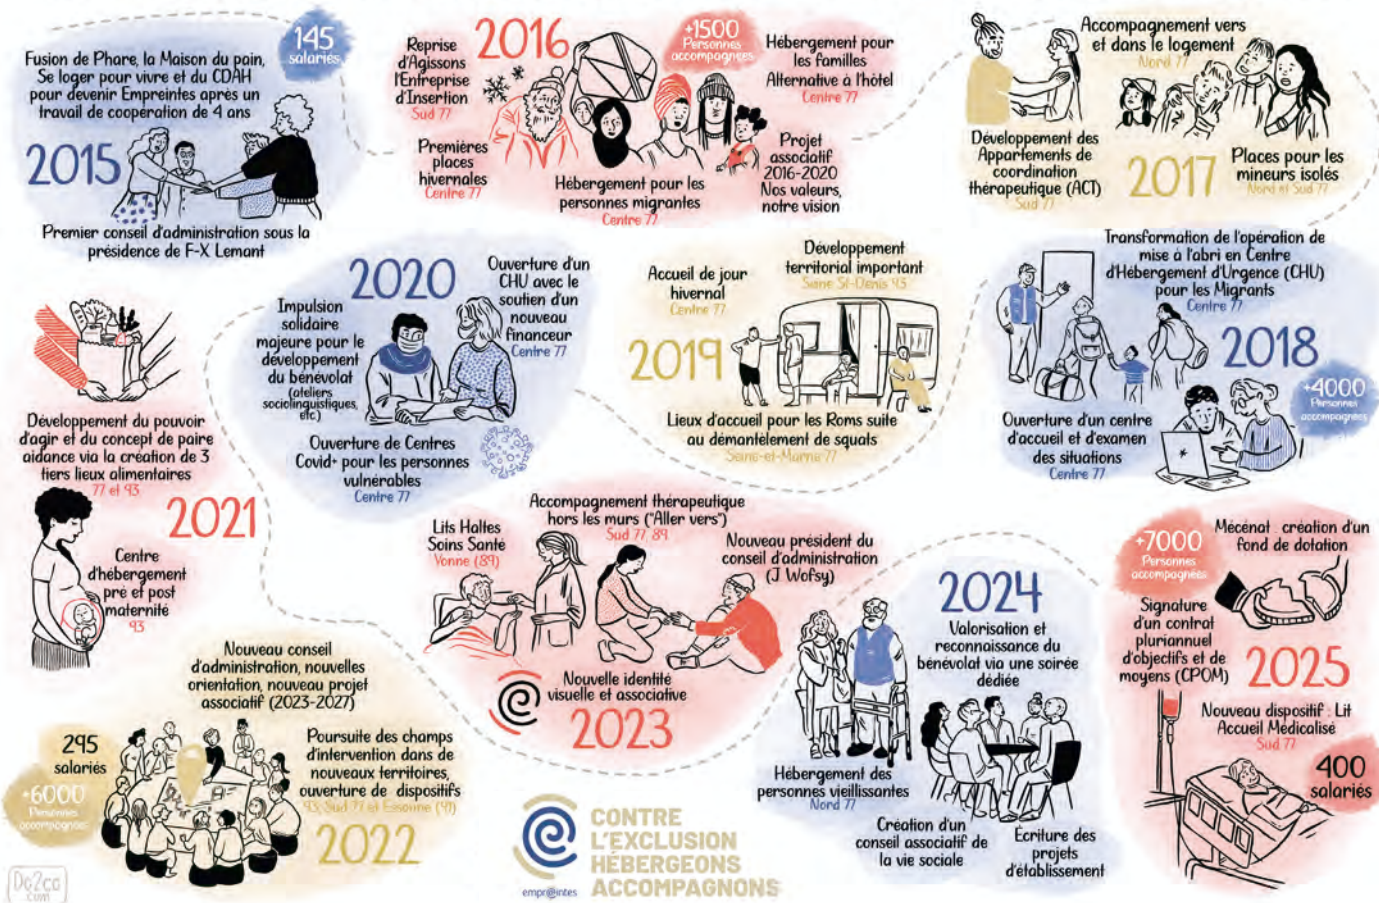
145 salariés

Fusion de Phare, la Maison du pain, Se loger pour vivre et du CDAH pour devenir Empreintes après un travail de coopération de 4 ans

2015

Premier conseil d'administration sous la présidence de F-X Lemant

Reprise d'Agissons l'Entreprise d'Insertion
Sud 77

2016

+1500 Personnes accompagnées

Hébergement pour les familles Alternative à l'hôtel
Centre 77

Premières places hivernales
Centre 77

Hébergement pour les personnes migrantes
Centre 77

Projet associatif 2016-2020 Nos valeurs, notre vision

Accompagnement vers et dans le logement
Nord 77

Développement des Appartements de coordination thérapeutique (ACT)
Sud 77

2017

Places pour les mineurs isolés
Nord et Sud 77

Développement du pouvoir d'agir et du concept de paire aidance via la création de 3 tiers lieux alimentaires
77 et 93

2021

Centre d'hébergement pré et post maternité
93

2020

Impulsion solidaire majeure pour le développement du bénévolat (ateliers sociolinguistiques, etc)

Ouverture d'un CHU avec le soutien d'un nouveau financeur
Centre 77

Ouverture de Centres Covid+ pour les personnes vulnérables
Centre 77

Accueil de jour hivernal
Centre 77

Développement territorial important
Seine St-Denis 93

2019

Lieux d'accueil pour les Roms suite au démantèlement de squats
Seine-et-Marne 77

Transformation de l'opération de mise à l'abri en Centre d'Hébergement d'Urgence (CHU) pour les Migrants
Centre 77

2018

+4000 Personnes accompagnées

Ouverture d'un centre d'accueil et d'examen des situations
Centre 77

Lits Haltes Soins Santé
Yonne (89)

Accompagnement thérapeutique hors les murs ("Aller vers")
Sud 77, 89

Nouveau président du conseil d'administration (J Wofsy)

Nouvelle identité visuelle et associative

2023

Nouveau conseil d'administration, nouvelles orientation, nouveau projet associatif (2023-2027)

295 salariés

+6000 Personnes accompagnées

Poursuite des champs d'intervention dans de nouveaux territoires, ouverture de dispositifs
93, Sud 77 et Essonne (91)

2022

2024

Valorisation et reconnaissance du bénévolat via une soirée dédiée

Hébergement des personnes vieillissantes
Nord 77

Création d'un conseil associatif de la vie sociale

Écriture des projets d'établissement

+7000 Personnes accompagnées

Mécénat : création d'un fond de dotation

Signature d'un contrat pluriannuel d'objectifs et de moyens (CPOM)

2025

Nouveau dispositif : Lit Accueil Médicalisé
Sud 77

400 salariés

empr@intes

CONTRE L'EXCLUSION HÉBERGEONS ACCOMPAGNONS

Do2co .com